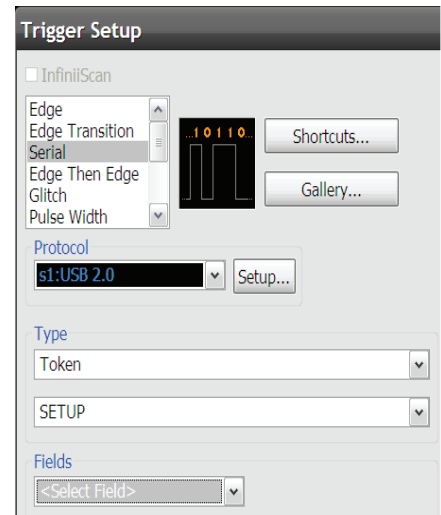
Trigger Setup

InfiniiScan

Edge
Edge Transition
Serial
Edge Then Edge
Glitch
Pulse Width

...10110...

Shortcuts...

Gallery...

Protocol

s1:USB 2.0

Setup...

Type

Token

SETUP

Fields

<Select Field>